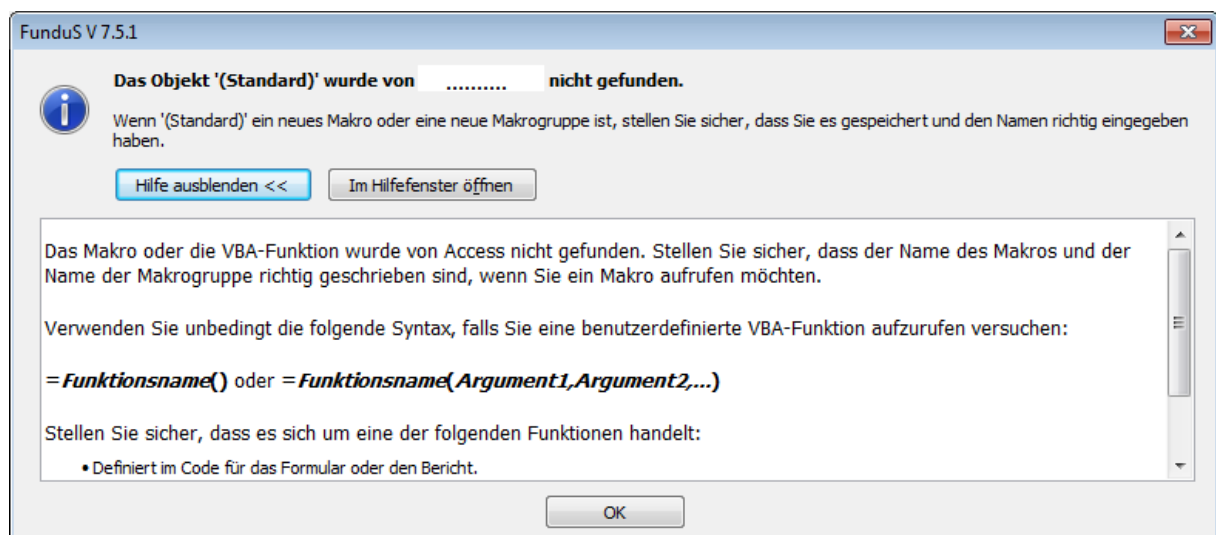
FunduS V 7.5.1

Das Objekt '(Standard)' wurde von .......... nicht gefunden.

Wenn '(Standard)' ein neues Makro oder eine neue Makrogruppe ist, stellen Sie sicher, dass Sie es gespeichert und den Namen richtig eingegeben haben.

Hilfe ausblenden <<

Im Hilfefenster öffnen

Das Makro oder die VBA-Funktion wurde von Access nicht gefunden. Stellen Sie sicher, dass der Name des Makros und der Name der Makrogruppe richtig geschrieben sind, wenn Sie ein Makro aufrufen möchten.

Verwenden Sie unbedingt die folgende Syntax, falls Sie eine benutzerdefinierte VBA-Funktion aufzurufen versuchen:

=Funktionsname() oder =Funktionsname(Argument1,Argument2,...)

Stellen Sie sicher, dass es sich um eine der folgenden Funktionen handelt:

• Definiert im Code für das Formular oder den Bericht.

OK